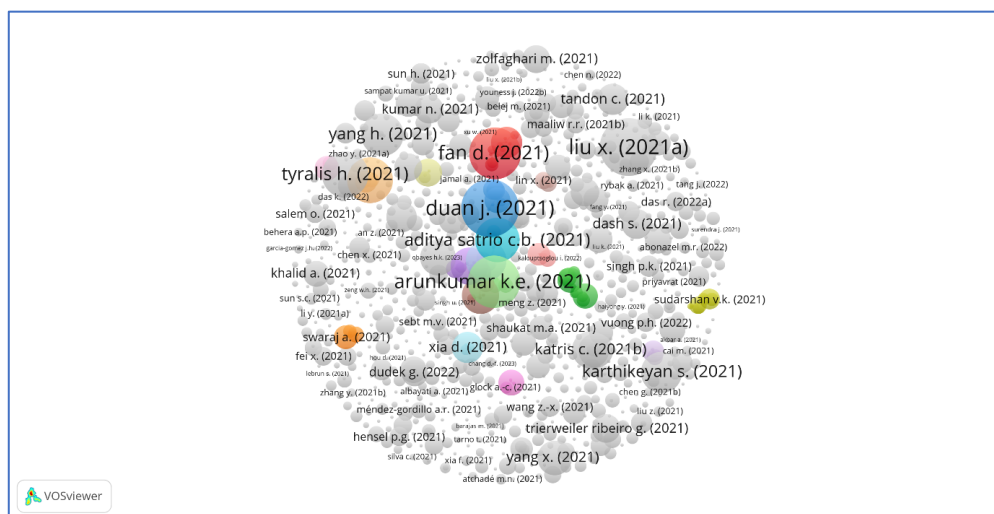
zolfaghari m. (2021)
sun h. (2021)
liu x. (2021b)
chen n. (2022)
sampat kumar u. (2021)
youness j. (2022b)
kumar n. (2021)
belej m. (2021)
tandon c. (2021)
maaliw r.r. (2021b)
li k. (2021)
yang h. (2021)
liu w. (2021)
fan d. (2021)
liu x. (2021a)
zhao y. (2021a)
zhang x. (2021b)
tyralis h. (2021)
jamal a. (2021)
lin x. (2021)
rybak a. (2021)
tang j. (2022)
das k. (2022)
das r. (2022a)
salem o. (2021)
duan j. (2021)
fang y. (2021)
dash s. (2021)
behera a.p. (2021)
an z. (2021)
surendra j. (2021)
garcia-gomez j.h. (2022)
aditya satrio c.b. (2021)
liu k. (2021)
abonazel m.r. (2022)
chen x. (2021)
obayes h.k. (2023)
kakoupoglou i. (2022)
khalid a. (2021)
singh p.k. (2021)
zeng w.h. (2021)
arunkumar k.e. (2021)
priyavrat (2021)
sun s.c. (2021)
sudarshan v.k. (2021)
li y. (2021a)
singh u. (2021)
meng z. (2021)
hatyongay. (2021)
sebt m.v. (2021)
vuong p.h. (2022)
swaraj a. (2021)
shaukat m.a. (2021)
xia d. (2021)
akbar a. (2021)
katris c. (2021b)
fei x. (2021)
hou d. (2021)
cai m. (2021)
chang e. (2023)
lebrun a. (2021)
dudek g. (2022)
karthikeyan s. (2021)
albayati a. (2021)
glock a.-c. (2021)
zhang y. (2021b)
chen g. (2021b)
wang z.-x. (2021)
méndez-gordillo a.r. (2021)
liu z. (2021)
barajas m. (2021)
hensel p.g. (2021)
tarno t. (2021)
trierweiler ribeiro g. (2021)
silva c. (2021)
xia f. (2021)
yang x. (2021)
atchadé m.n. (2021)
VOSviewer